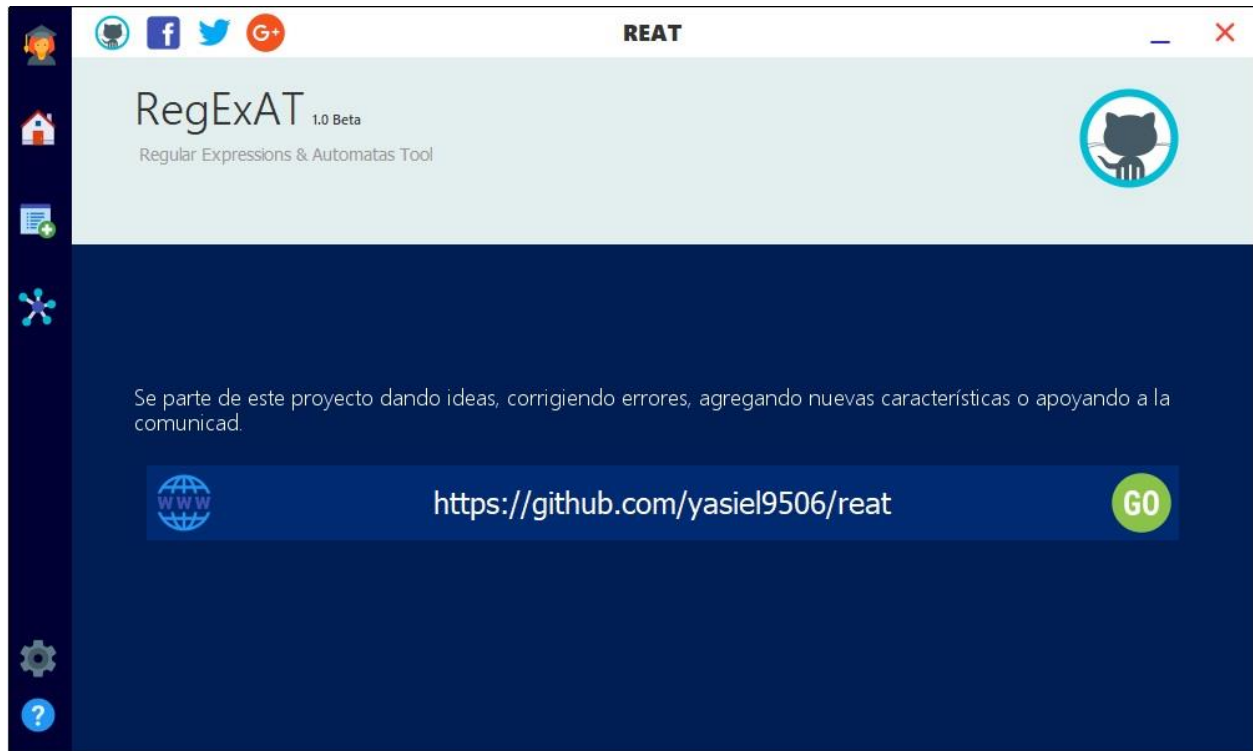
REAT

_ ×

RegExAT 1.0 Beta

Regular Expressions & Automatas Tool

Se parte de este proyecto dando ideas, corrigiendo errores, agregando nuevas características o apoyando a la comunicad.

www

https://github.com/yasiel9506/reat

GO